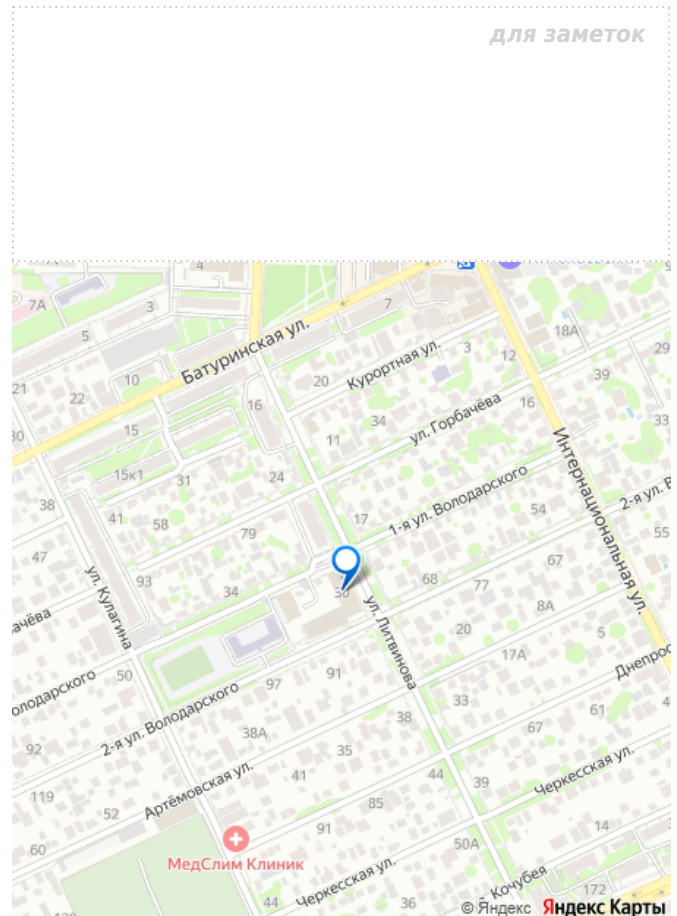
для заметок

4
7А
3
5
Батуринская ул.
7
18А
Курортная ул.
3
12
29
21
10
20
39
22
16
34
16
33
80
15
11
ул. Горбачёва
Интернациональная ул.
15к1
31
24
38
41
58
17
1-я ул. Володарского
54
2-я ул. В
55
79
47
67
ул. Кулагина
93
34
36
68
77
ачёва
ул. Литвинова
8А
20
5
50
17А
Днепров
олодарского
97
91
2-я ул. Володарского
33
61
38А
38
67
92
35
Артёмовская ул.
41
44
39
Черкесская ул.
119
52
85
91
14
60
МедСлим Клиник
50А
Черкесская ул.
172
44
36
Кочубея
© Яндекс
Яндекс Карты